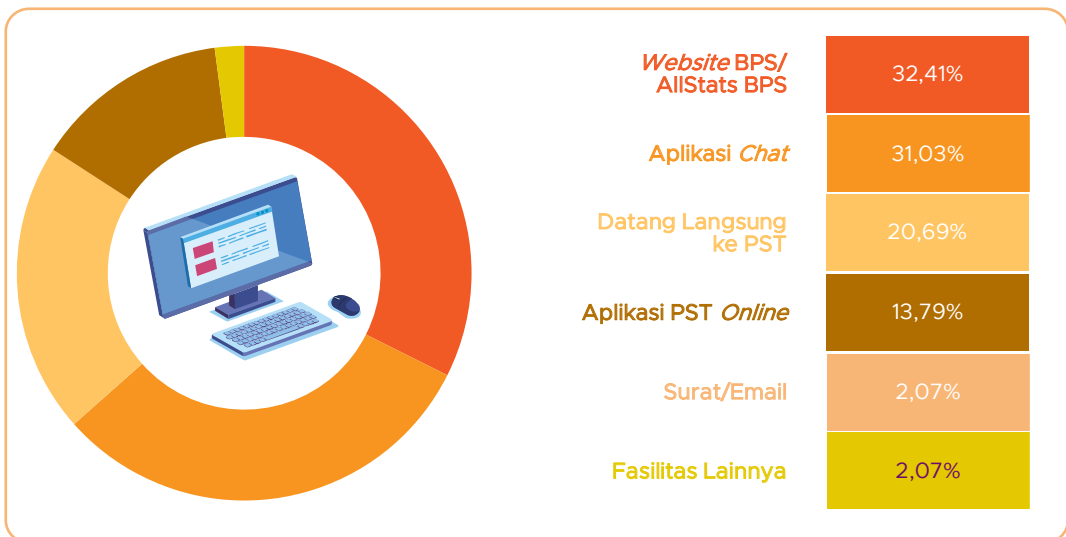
| | |
|---|---|
| Website BPS/ AllStats BPS | 32,41% |
| Aplikasi Chat | 31,03% |
| Datang Langsung ke PST | 20,69% |
| Aplikasi PST Online | 13,79% |
| Surat/Email | 2,07% |
| Fasilitas Lainnya | 2,07% |